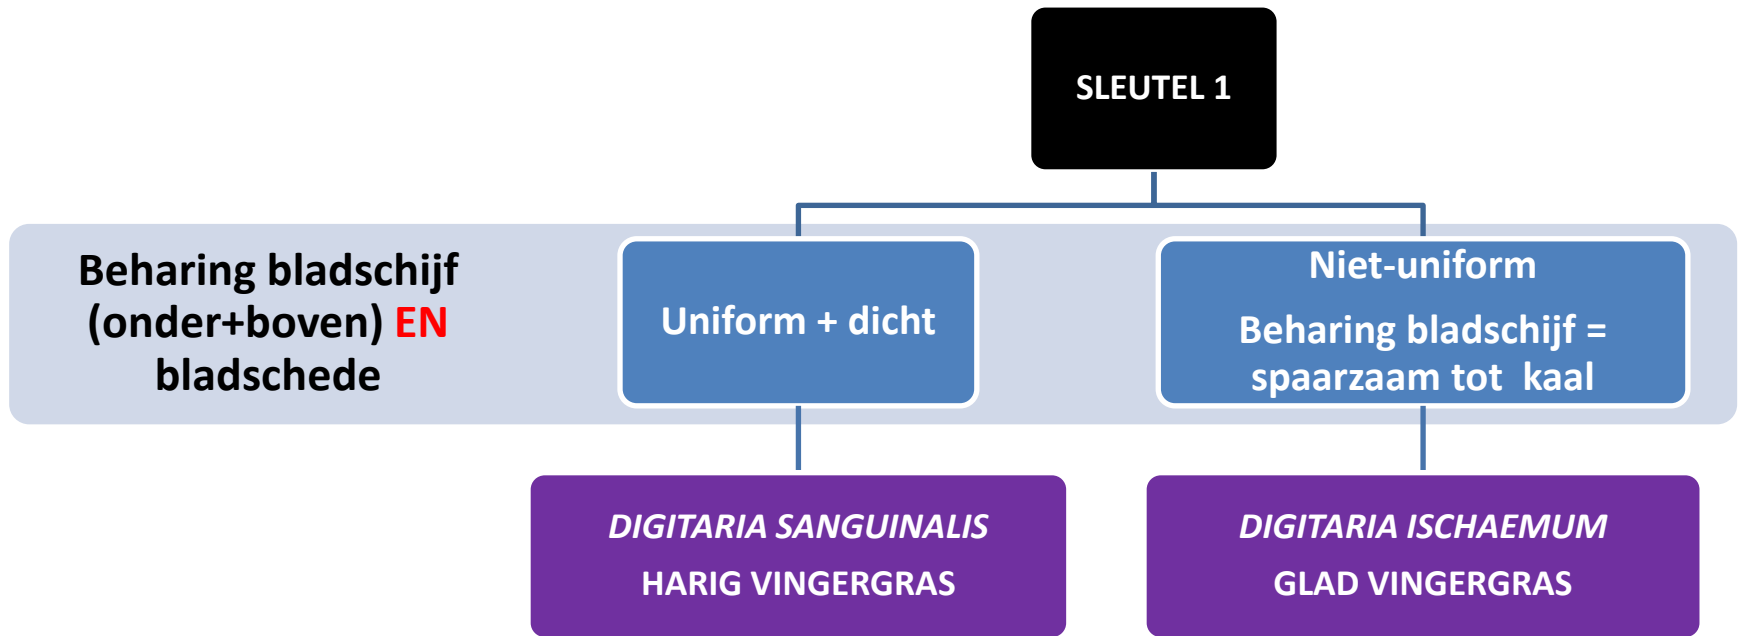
SLEUTEL 1

Beharing bladschijf (onder+boven) EN bladschede

Uniform + dicht

Niet-uniform

Beharing bladschijf = spaarzaam tot kaal

DIGITARIA SANGUINALIS

HARIG VINGERGRAS

DIGITARIA ISCHAEMUM

GLAD VINGERGRAS